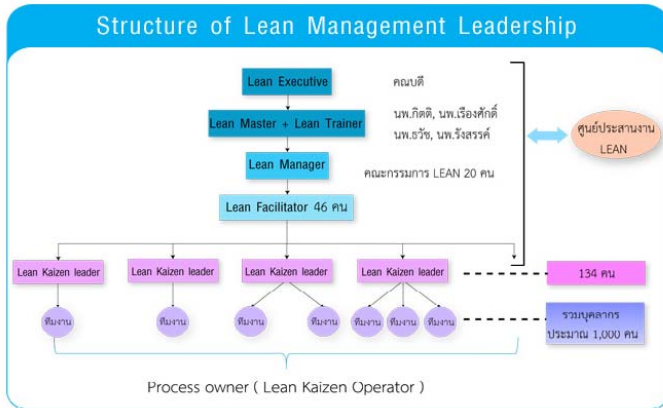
Structure of Lean Management Leadership

Lean Executive

คณบดี

Lean Master + Lean Trainer

นพ.กิตติ, นพ.เรืองศักดิ์ นพ.ธวัช, นพ.รังสรรค์

ศูนย์ประสานงาน LEAN

Lean Manager

คณะกรรมการ LEAN 20 คน

Lean Facilitator 46 คน

Lean Kaizen leader

Lean Kaizen leader

Lean Kaizen leader

Lean Kaizen leader

134 คน

ทีมงาน

ทีมงาน

ทีมงาน

ทีมงาน

ทีมงาน

ทีมงาน

ทีมงาน

รวมบุคลากร ประมาณ 1,000 คน

Process owner ( Lean Kaizen Operator )